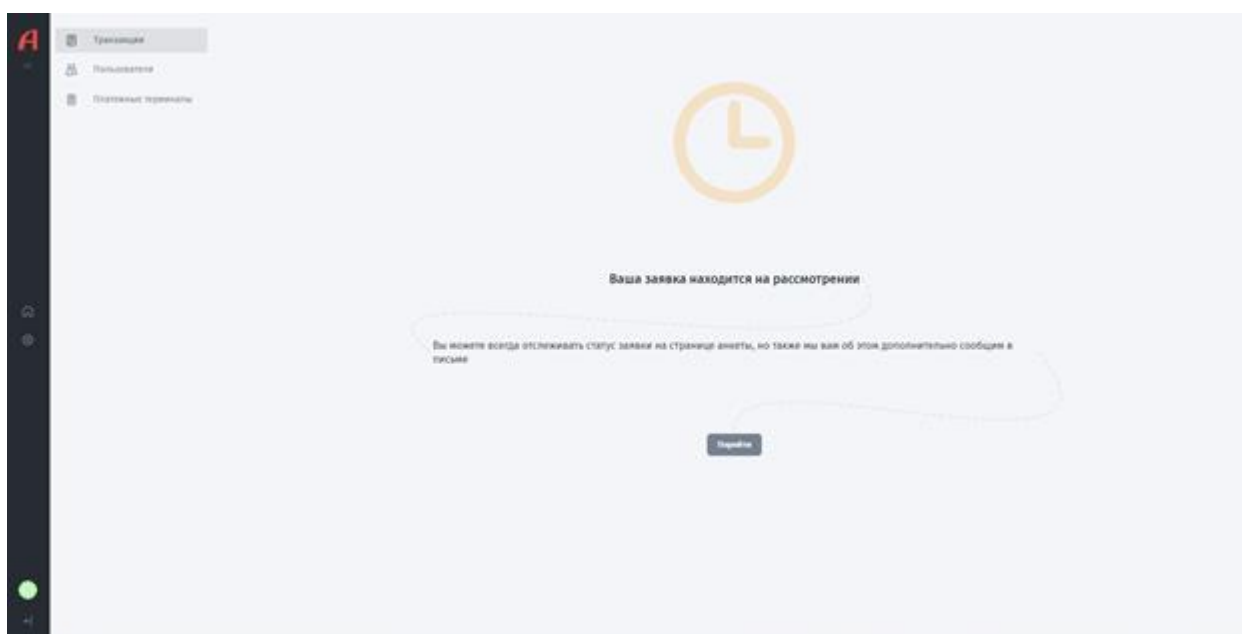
A

Транзакции
Пользователи
Платежные терминалы

Ваша заявка находится на рассмотрении

Вы можете всегда отслеживать статус заявки на странице анкеты, но также мы вам об этом дополнительно сообщим в письме

Перейти